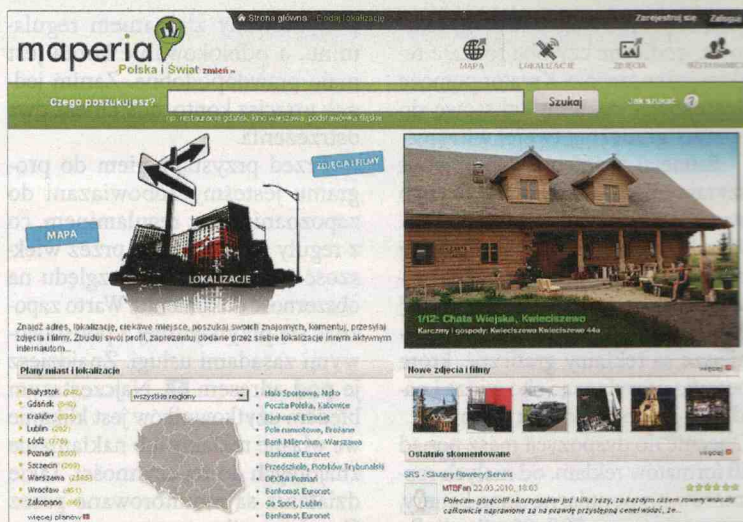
Strona główna Dodaj lokalizację Zarejestruj się Zaloguj

maperia Polska i Świat zmień »

MAPA LOKALIZACJE ZDJĘCIA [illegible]

Czego poszukujesz? Szukaj Jak szukać

np. restauracja gdańsk, kino warszawa, podstawówka śląsk

ZDJĘCIA I FILMY

MAPA

LOKALIZACJE

Znajdź adres, lokalizację, ciekawe miejsce, poszukaj swoich znajomych, komentuj, przesyłaj zdjęcia i filmy. Zbuduj swój profil, zaprezentuj dodane przez siebie lokalizacje innym aktywnym internautom...

1/12: Chata Wiejska, Kwieciszewo
Karczmy i gospody: Kwieciszewo Kwieciszewo 44a

Plany miast i lokalizacje

Białystok (240)
Gdańsk (840)
Kraków (535)
Lublin (262)
Łódź (776)
Poznań (800)
Szczecin (300)
Warszawa (2165)
Wrocław (461)
Zakopane (90)

więcej planów

wszystkie regiony

Hala Sportowa, Nisko
Poczta Polska, Katowice
Bankomat Euronet
Pole namiotowe, Brzeźno
Bank Millennium, Warszawa
Bankomat Euronet
Przedszkole, Piotrków Trybunalski
DEKRA Poznań
Bankomat Euronet
Go Sport, Lublin
Bankomat Euronet

Nowe zdjęcia i filmy
więcej

Ostatnio skomentowane
więcej

SRS - Skutery Rowery Serwis
MTBFan 22.03.2010, 18:03
Polecam gorącoll skorzystałem już kilka razy, za każdym razem rowery wracały całkowicie naprawione za na prawdę przystępną cenę! wkład, że...